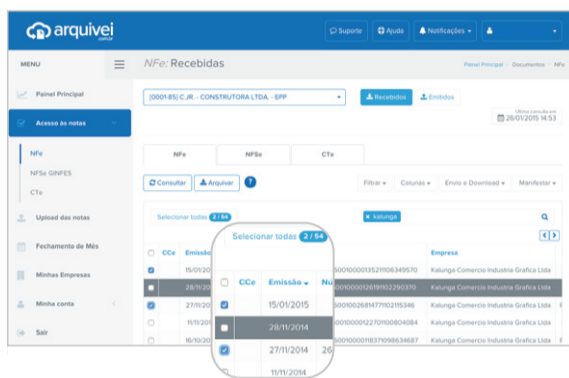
arquivei
.com.br

Suporte | Ajuda | Notificações

MENU

Painel Principal
Acesso às notas
NFe
NFSe GINFES
CTe
Upload das notas
Fechamento de Mês
Minhas Empresas
Minha conta
Sair

NFe: Recebidas

Painel Principal > Documentos > NFe

[0001-85] C.JR. - CONSTRUTORA LTDA. - EPP

Recebidos | Emitidos

Última consulta em
26/01/2015 14:53

NFe | NFSe | CTe

Consultar | Arquivar | ?

Filtrar | Colunas | Envio e Download | Manifestar

Selecionar todas 2/54

kalunga

| | CCe | Emissão | Nú | Empresa |
|---|---|---|---|---|
| ☑ | | 15/01/2015 | 5001000013521106349570 | Kalunga Comercio Industria Grafica Ltda |
| ☐ | | 28/11/2014 | 5001000012619102290370 | Kalunga Comercio Industria Grafica Ltda |
| ☑ | | 27/11/2014 | 5001000012681477102115346 | Kalunga Comercio Industria Grafica Ltda |
| ☐ | | 11/11/2014 | 5001000012270108040484 | Kalunga Comercio Industria Grafica Ltda |
| ☐ | | 16/10/2014 | 5001000011837109863687 | Kalunga Comercio Industria Grafica Ltda |